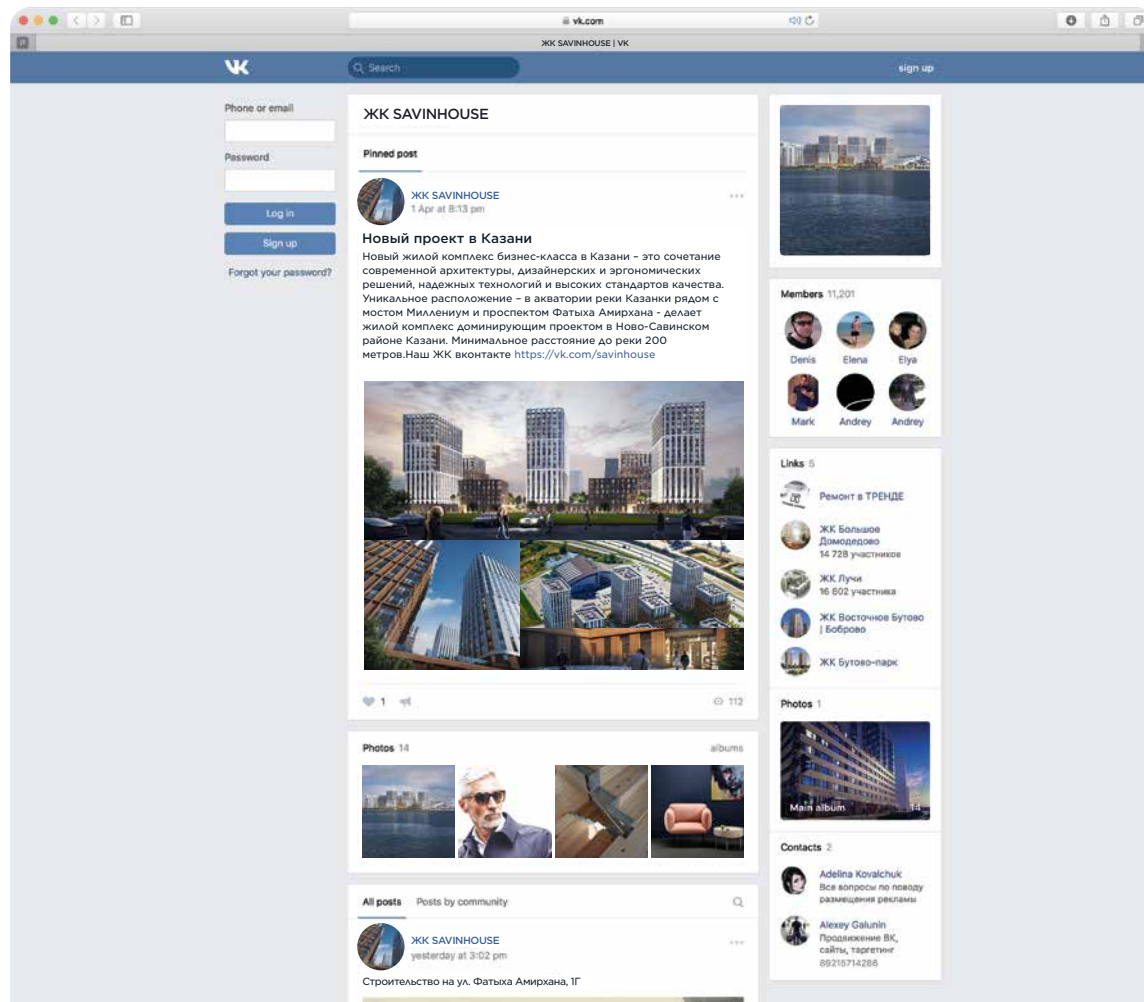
vk.com

ЖК SAVINHOUSE | VK

VK

Search

sign up

Phone or email

Password

Log in

Sign up

Forgot your password?

ЖК SAVINHOUSE

Pinned post

ЖК SAVINHOUSE
1 Apr at 8:13 pm

Новый проект в Казани
Новый жилой комплекс бизнес-класса в Казани – это сочетание современной архитектуры, дизайнерских и эргономических решений, надежных технологий и высоких стандартов качества. Уникальное расположение – в акватории реки Казанки рядом с мостом Миллениум и проспектом Фатыха Амирхана - делает жилой комплекс доминирующим проектом в Ново-Савинском районе Казани. Минимальное расстояние до реки 200 метров.Наш ЖК вконтакте https://vk.com/savinhouse

1

112

Photos 14

albums

All posts Posts by community

ЖК SAVINHOUSE
yesterday at 3:02 pm

Строительство на ул. Фатыха Амирхана, 1Г

Members 11,201

Denis Elena Elya

Mark Andrey Andrey

Links 5

Ремонт в ТРЕНДЕ

ЖК Большое Домодедово
14 728 участников

ЖК Лучи
16 602 участника

ЖК Восточное Бутово | Боброво

ЖК Бутово-парк

Photos 1

Main album 14

Contacts 2

Adelina Kovalchuk
Все вопросы по поводу размещения рекламы

Alexey Galunin
Продвижение ВК, сайты, таргетинг
89215714286